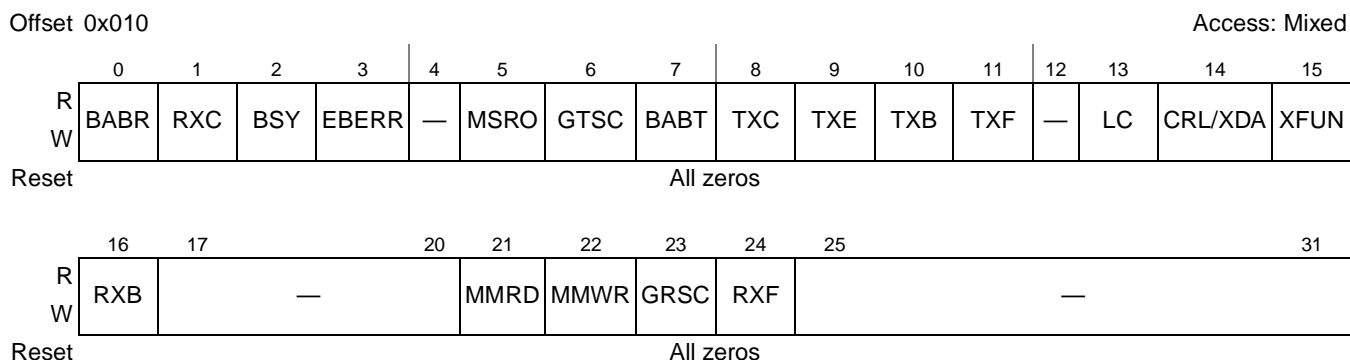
Offset 0x010 Access: Mixed

| | 0 | 1 | 2 | 3 | 4 | 5 | 6 | 7 | 8 | 9 | 10 | 11 | 12 | 13 | 14 | 15 |
|---|---|---|---|---|---|---|---|---|---|---|---|---|---|---|---|---|
| R W | BABR | RXC | BSY | EBERR | — | MSRO | GTSC | BABT | TXC | TXE | TXB | TXF | — | LC | CRL/XDA | XFUN |
| Reset | All zeros | | | | | | | | | | | | | | | |

| | 16 | 17–20 | 21 | 22 | 23 | 24 | 25–31 |
|---|---|---|---|---|---|---|---|
| R W | RXB | — | MMRD | MMWR | GRSC | RXF | — |
| Reset | All zeros | | | | | | |